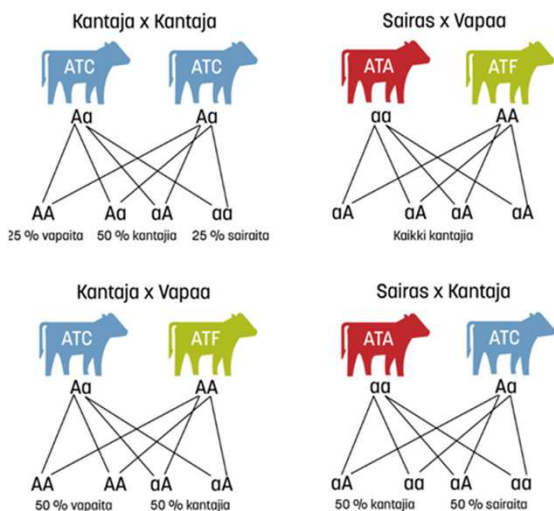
Kantaja x Kantaja

ATC ATC

Aa Aa

AA Aa aA aa

25 % vapaita 50 % kantajia 25 % sairaita

Sairas x Vapaa

ATA ATF

aa AA

aA aA aA aA

Kaikki kantajia

Kantaja x Vapaa

ATC ATF

Aa AA

AA AA aA aA

50 % vapaita 50 % kantajia

Sairas x Kantaja

ATA ATC

aa Aa

aA aA aa aa

50 % kantajia 50 % sairaita